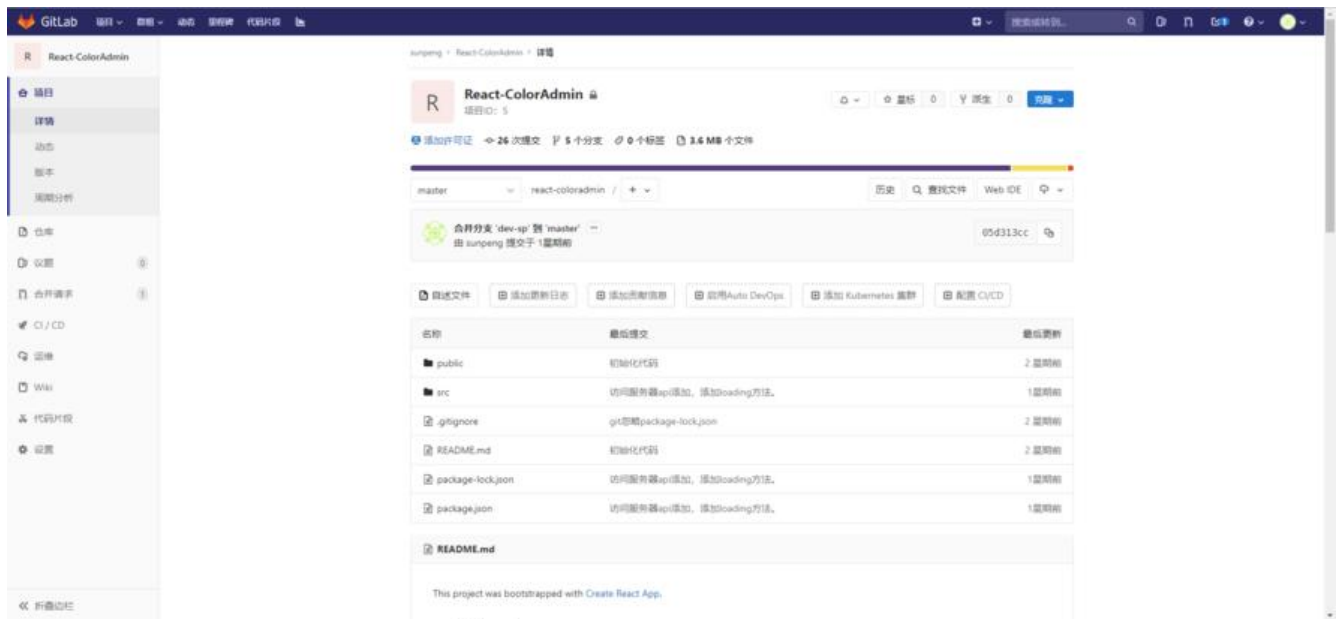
GitLab 项目 ∨ 群组 ∨ 活动 里程碑 代码片段

搜索或转到...

R React-ColorAdmin

项目
详情
动态
版本
周期分析
仓库
议题 0
合并请求 0
CI / CD
运维
Wiki
代码片段
设置

« 折叠边栏

sunpeng > React-ColorAdmin > 详情

R React-ColorAdmin
项目ID: 5

星标 0 派生 0 克隆

添加许可证 26 次提交 5 个分支 0 个标签 3.6 MB 个文件

master react-coloradmin / + 

历史 查找文件 Web IDE

合并分支 'dev-sp' 到 'master' ···
由 sunpeng 提交于 1星期前

05d313cc

自述文件 添加更新日志 添加贡献信息 启用Auto DevOps 添加 Kubernetes 集群 配置 CI/CD

| 名称 | 最后提交 | 最后更新 |
|---|---|---|
| public | 初始化代码 | 2 星期前 |
| src | 访问服务器api添加，添加loading方法。 | 1星期前 |
| .gitignore | git忽略package-lock.json | 2 星期前 |
| README.md | 初始化代码 | 2 星期前 |
| package-lock.json | 访问服务器api添加，添加loading方法。 | 1星期前 |
| package.json | 访问服务器api添加，添加loading方法。 | 1星期前 |

README.md

This project was bootstrapped with Create React App.